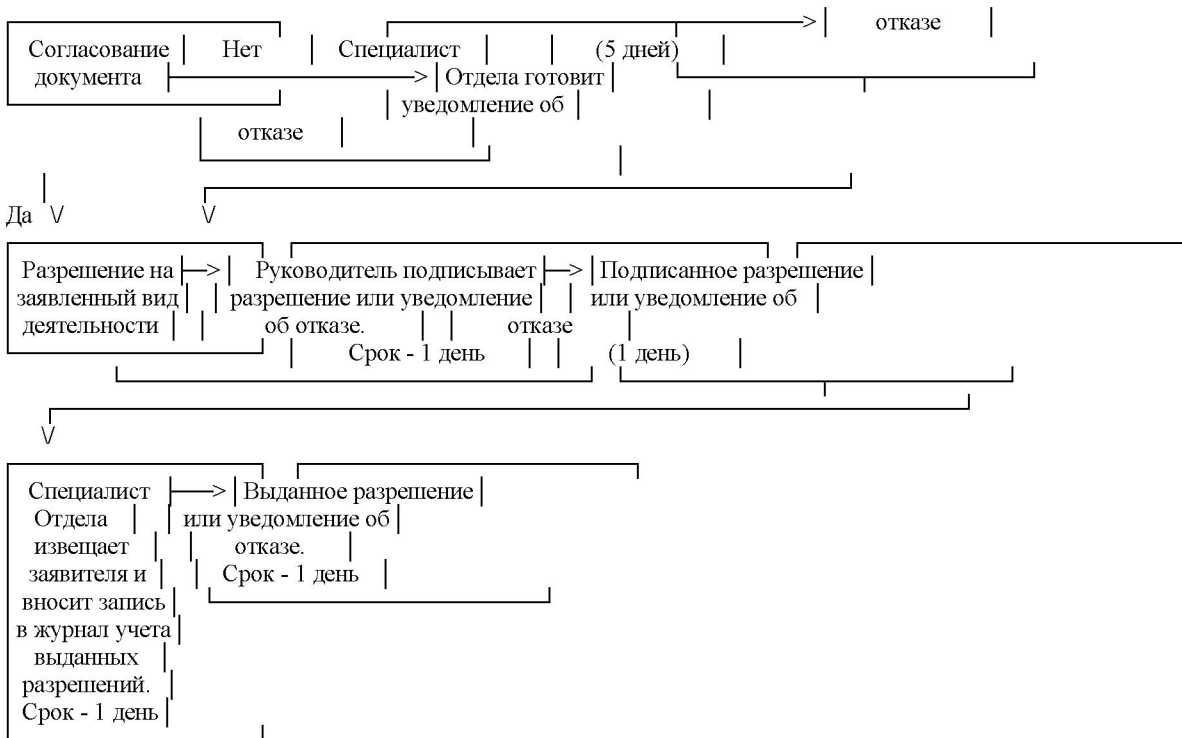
отказе

Согласование документа

Нет

Специалист Отдела готовит уведомление об отказе (5 дней)

Да

Разрешение на заявленный вид деятельности

Руководитель подписывает разрешение или уведомление об отказе. Срок - 1 день

Подписанное разрешение или уведомление об отказе (1 день)

Специалист Отдела извещает заявителя и вносит запись в журнал учета выданных разрешений. Срок - 1 день

Выданное разрешение или уведомление об отказе. Срок - 1 день